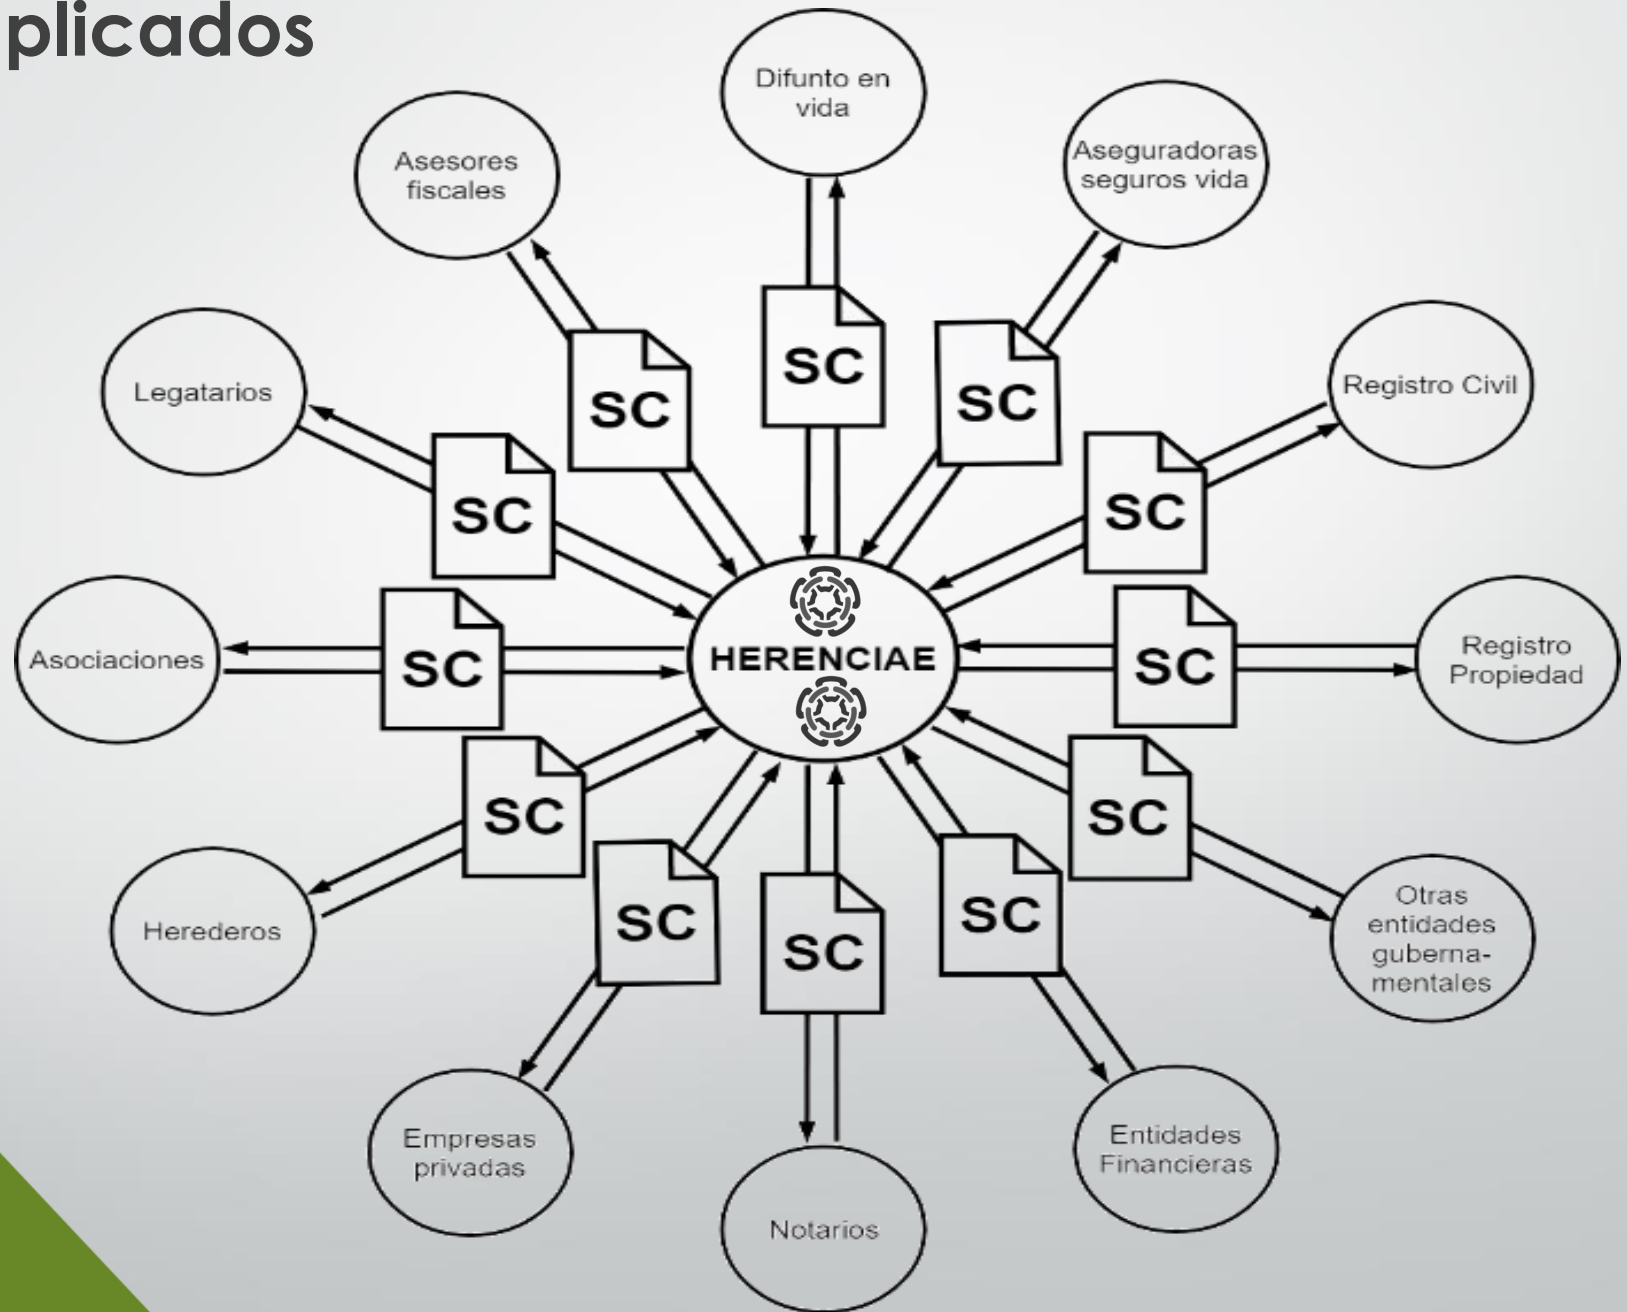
plicados

Difunto en vida

Asesores fiscales

Aseguradoras seguros vida

Legatarios

Registro Civil

SC

SC

SC

SC

SC

Asociaciones

SC

HERENCIAE

SC

Registro Propiedad

SC

SC

Herederos

SC

SC

SC

Otras entidades guberna-mentales

Empresas privadas

Notarios

Entidades Financieras